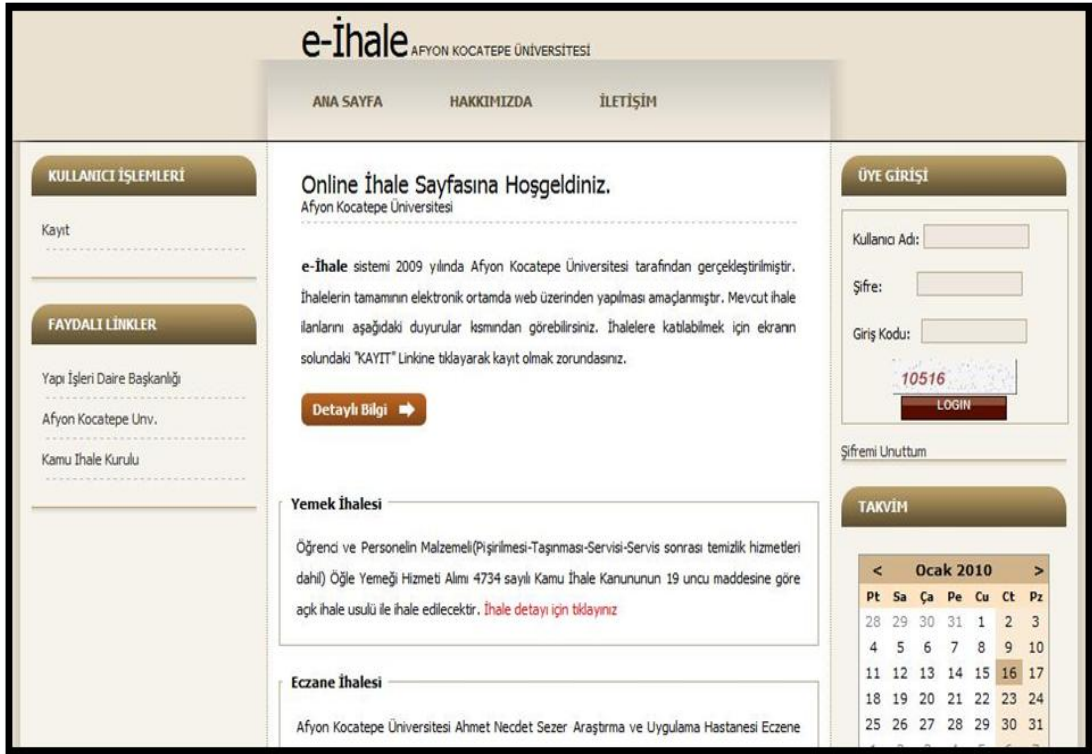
e-İhale AFYON KOCATEPE ÜNİVERSİTESİ

ANA SAYFA HAKKIMIZDA İLETİŞİM

KULLANICI İŞLEMLERİ

Kayıt

FAYDALI LİNKLER

Yapı İşleri Daire Başkanlığı

Afyon Kocatepe Unv.

Kamu İhale Kurulu

Online İhale Sayfasına Hoşgeldiniz.
Afyon Kocatepe Üniversitesi

e-İhale sistemi 2009 yılında Afyon Kocatepe Üniversitesi tarafından gerçekleştirilmiştir. İhalelerin tamamının elektronik ortamda web üzerinden yapılması amaçlanmıştır. Mevcut ihale ilanlarını aşağıdaki duyurular kısmından görebilirsiniz. İhalelere katılabilmek için ekranın solundaki "KAYIT" Linkine tıklayarak kayıt olmak zorundasınız.

Detaylı Bilgi

Yemek İhalesi

Öğrenci ve Personelin Malzemeli(Pişirilmesi-Taşınması-Servisi-Servis sonrası temizlik hizmetleri dahil) Öğle Yemeği Hizmeti Alımı 4734 sayılı Kamu İhale Kanununun 19 uncu maddesine göre açık ihale usulü ile ihale edilecektir. İhale detayı için tıklayınız

Eczane İhalesi

Afyon Kocatepe Üniversitesi Ahmet Necdet Sezer Araştırma ve Uygulama Hastanesi Eczane

ÜYE GİRİŞİ

Kullanıcı Adı:

Şifre:

Giriş Kodu:

10516

LOGIN

Şifremi Unuttum

TAKVİM

| < | | | Ocak 2010 | | | > |
|---|---|---|---|---|---|---|
| Pt | Sa | Ça | Pe | Cu | Ct | Pz |
| 28 | 29 | 30 | 31 | 1 | 2 | 3 |
| 4 | 5 | 6 | 7 | 8 | 9 | 10 |
| 11 | 12 | 13 | 14 | 15 | 16 | 17 |
| 18 | 19 | 20 | 21 | 22 | 23 | 24 |
| 25 | 26 | 27 | 28 | 29 | 30 | 31 |